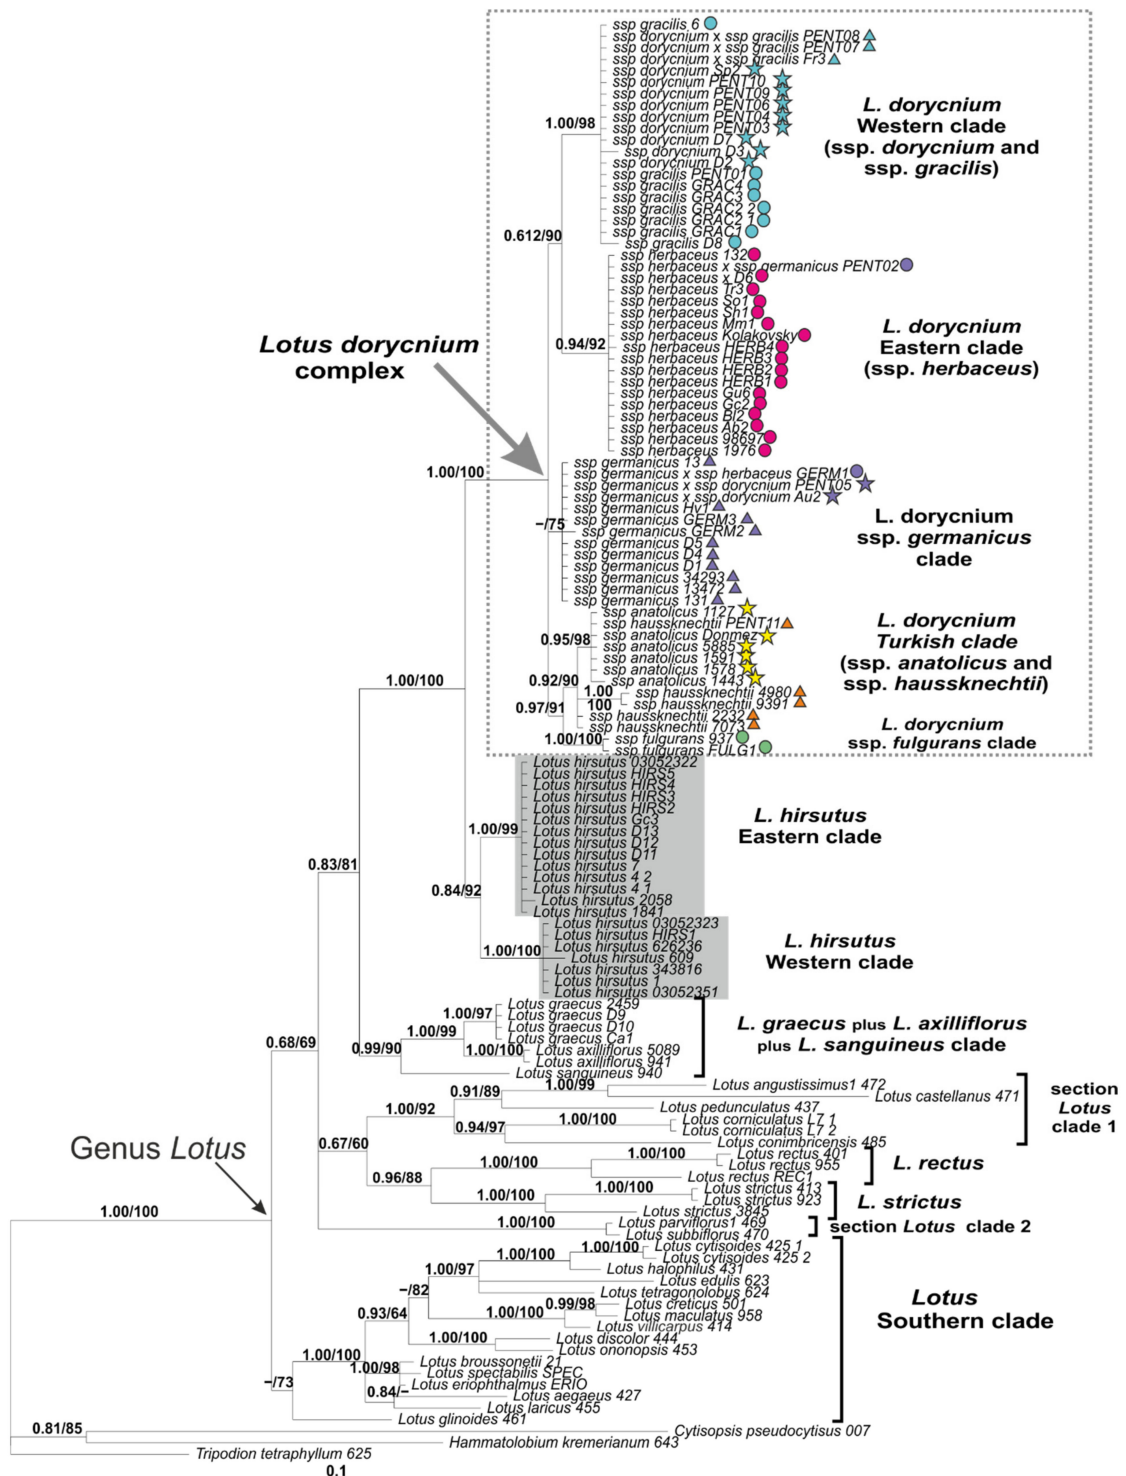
ssp gracilis 6
ssp dorycnium x ssp gracilis PENT08
ssp dorycnium x ssp gracilis PENT07
ssp dorycnium x ssp gracilis Fr3
ssp dorycnium Sp2
ssp dorycnium PENT10
ssp dorycnium PENT09
ssp dorycnium PENT06
ssp dorycnium PENT04
ssp dorycnium PENT03
ssp dorycnium D7
ssp dorycnium D3
ssp dorycnium D2
ssp gracilis PENT01
ssp gracilis GRAC4
ssp gracilis GRAC3
ssp gracilis GRAC2 2
ssp gracilis GRAC2 1
ssp gracilis GRAC1
ssp gracilis D8
ssp herbaceus 132
ssp herbaceus x ssp germanicus PENT02
ssp herbaceus x D6
ssp herbaceus Tr3
ssp herbaceus So1
ssp herbaceus Sh1
ssp herbaceus Mm1
ssp herbaceus Kolakovsky
ssp herbaceus HERB4
ssp herbaceus HERB3
ssp herbaceus HERB2
ssp herbaceus HERB1
ssp herbaceus Gu6
ssp herbaceus Gc2
ssp herbaceus Bl2
ssp herbaceus Ab2
ssp herbaceus 98697
ssp herbaceus 1976
ssp germanicus 13
ssp germanicus x ssp herbaceus GERM1
ssp germanicus x ssp dorycnium PENT05
ssp germanicus x ssp dorycnium Au2
ssp germanicus Hv1
ssp germanicus GERM3
ssp germanicus GERM2
ssp germanicus D5
ssp germanicus D4
ssp germanicus D1
ssp germanicus 34293
ssp germanicus 13472
ssp germanicus 131
ssp anatolicus 1127
ssp haussknechtii PENT11
ssp anatolicus Donmez
ssp anatolicus 5885
ssp anatolicus 1591
ssp anatolicus 1578
ssp anatolicus 1443
ssp haussknechtii 4980
ssp haussknechtii 9391
ssp haussknechtii 2232
ssp haussknechtii 7073
ssp fulgurans 937
ssp fulgurans FULG1

L. dorycnium Western clade (ssp. dorycnium and ssp. gracilis)
L. dorycnium Eastern clade (ssp. herbaceus)
L. dorycnium ssp. germanicus clade
L. dorycnium Turkish clade (ssp. anatolicus and ssp. haussknechtii)
L. dorycnium ssp. fulgurans clade

1.00/98
0.612/90
0.94/92
Lotus dorycnium complex
1.00/100
–/75
0.95/98
0.92/90
1.00
100
0.97/91
1.00/100
1.00/100

Lotus hirsutus 03052322
Lotus hirsutus HIRS5
Lotus hirsutus HIRS4
Lotus hirsutus HIRS3
Lotus hirsutus HIRS2
Lotus hirsutus Gc3
Lotus hirsutus D13
Lotus hirsutus D12
Lotus hirsutus D11
Lotus hirsutus 7
Lotus hirsutus 4 2
Lotus hirsutus 4 1
Lotus hirsutus 2058
Lotus hirsutus 1841
Lotus hirsutus 03052323
Lotus hirsutus HIRS1
Lotus hirsutus 626236
Lotus hirsutus 609
Lotus hirsutus 343816
Lotus hirsutus 1
Lotus hirsutus 03052351

L. hirsutus Eastern clade
L. hirsutus Western clade
1.00/99
0.84/92
1.00/100
0.83/81

Lotus graecus 2459
Lotus graecus D9
Lotus graecus D10
Lotus graecus Ca1
Lotus axilliflorus 5089
Lotus axilliflorus 941
Lotus sanguineus 940
1.00/97
1.00/99
1.00/100
0.99/90
L. graecus plus L. axilliflorus plus L. sanguineus clade

0.68/69
0.91/89
1.00/99
Lotus angustissimus1 472
Lotus castellanus 471
1.00/92
Lotus pedunculatus 437
1.00/100
Lotus corniculatus L7 1
Lotus corniculatus L7 2
0.94/97
Lotus conimbricensis 485
section Lotus clade 1
0.67/60
1.00/100
1.00/100
Lotus rectus 401
Lotus rectus 955
Lotus rectus REC1
L. rectus
0.96/88
1.00/100
1.00/100
Lotus strictus 413
Lotus strictus 923
Lotus strictus 3845
L. strictus
1.00/100
Lotus parviflorus1 469
Lotus subbiflorus 470
section Lotus clade 2

Genus Lotus
1.00/100

1.00/100
1.00/100
Lotus cytisoides 425 1
Lotus cytisoides 425 2
1.00/97
Lotus halophilus 431
Lotus edulis 623
–/82
Lotus tetragonolobus 624
0.99/98
Lotus creticus 501
1.00/100
Lotus maculatus 958
0.93/64
Lotus villicarpus 414
1.00/100
Lotus discolor 444
Lotus ononopsis 453
1.00/100
Lotus broussonetii 21
1.00/98
Lotus spectabilis SPEC
–/73
Lotus eriophthalmus ERIO
0.84/–
Lotus aegaeus 427
Lotus laricus 455
Lotus glinoides 461
Lotus Southern clade

0.81/85
Cytisopsis pseudocytisus 007
Hammatolobium kremerianum 643
Tripodion tetraphyllum 625
0.1